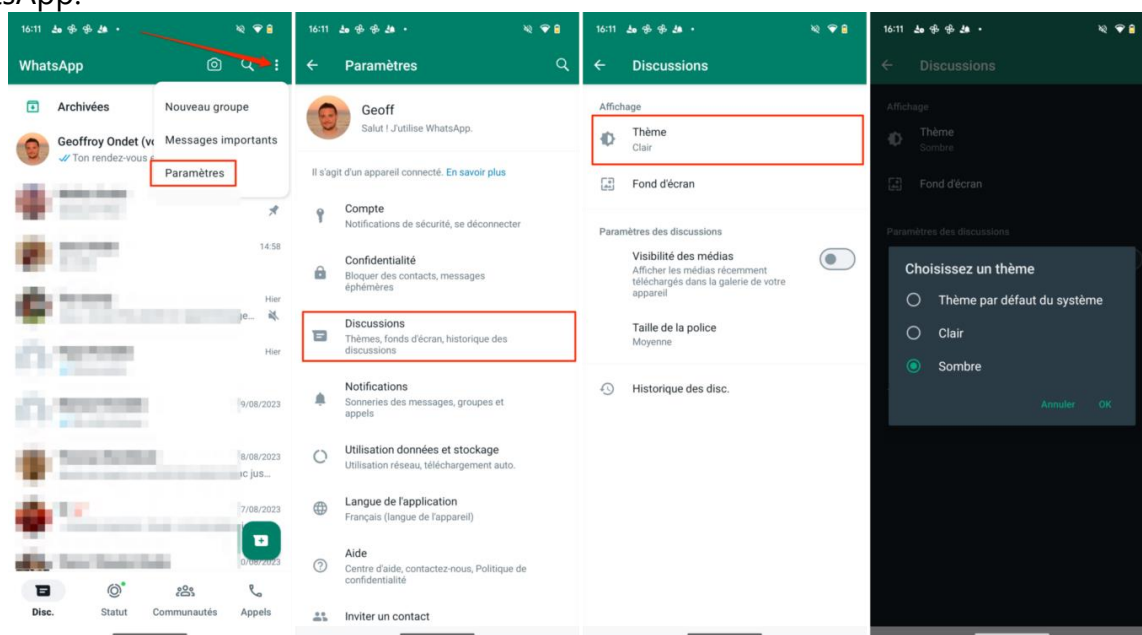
sApp.

16:11

WhatsApp

Archivées

Geoffroy Ondet (vo

Ton rendez-vous

Nouveau groupe

Messages importants

Paramètres

14:58

Hier

je...

Hier

9/08/2023

8/08/2023

ic jus...

7/08/2023

0/08/2023

Disc.

Statut

Communautés

Appels

16:11

Paramètres

Geoff

Salut ! J'utilise WhatsApp.

Il s'agit d'un appareil connecté. En savoir plus

Compte

Notifications de sécurité, se déconnecter

Confidentialité

Bloquer des contacts, messages éphémères

Discussions

Thèmes, fonds d'écran, historique des discussions

Notifications

Sonneries des messages, groupes et appels

Utilisation données et stockage

Utilisation réseau, téléchargement auto.

Langue de l'application

Français (langue de l'appareil)

Aide

Centre d'aide, contactez-nous, Politique de confidentialité

Inviter un contact

16:11

Discussions

Affichage

Thème

Clair

Fond d'écran

Paramètres des discussions

Visibilité des médias

Afficher les médias récemment téléchargés dans la galerie de votre appareil

Taille de la police

Moyenne

Historique des disc.

16:11

Discussions

Affichage

Thème

Sombre

Fond d'écran

Paramètres des discussions

Choisissez un thème

Thème par défaut du système

Clair

Sombre

Annuler

OK